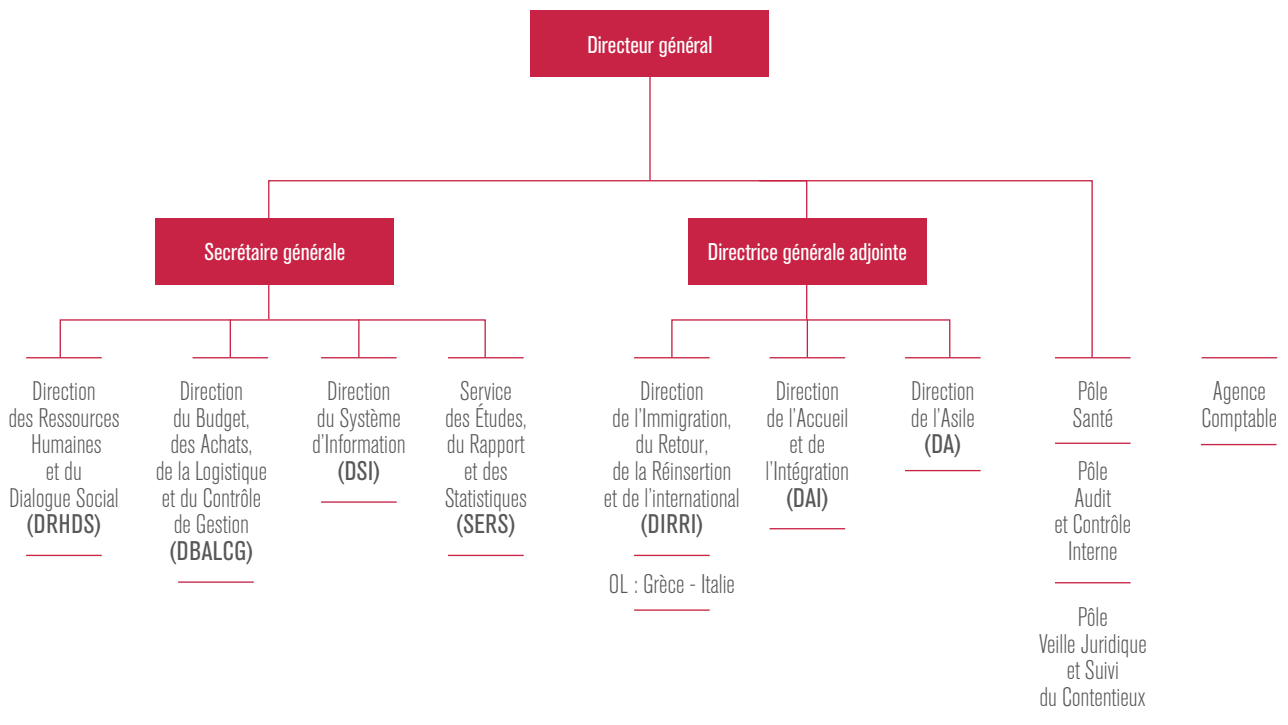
Directeur général

Secrétaire générale

Directrice générale adjointe

Direction des Ressources Humaines et du Dialogue Social (DRHDS)

Direction du Budget, des Achats, de la Logistique et du Contrôle de Gestion (DBALCG)

Direction du Système d'Information (DSI)

Service des Études, du Rapport et des Statistiques (SERS)

Direction de l'Immigration, du Retour, de la Réinsertion et de l'international (DIRRI)

OL : Grèce - Italie

Direction de l'Accueil et de l'Intégration (DAI)

Direction de l'Asile (DA)

Pôle Santé

Pôle Audit et Contrôle Interne

Pôle Veille Juridique et Suivi du Contentieux

Agence Comptable